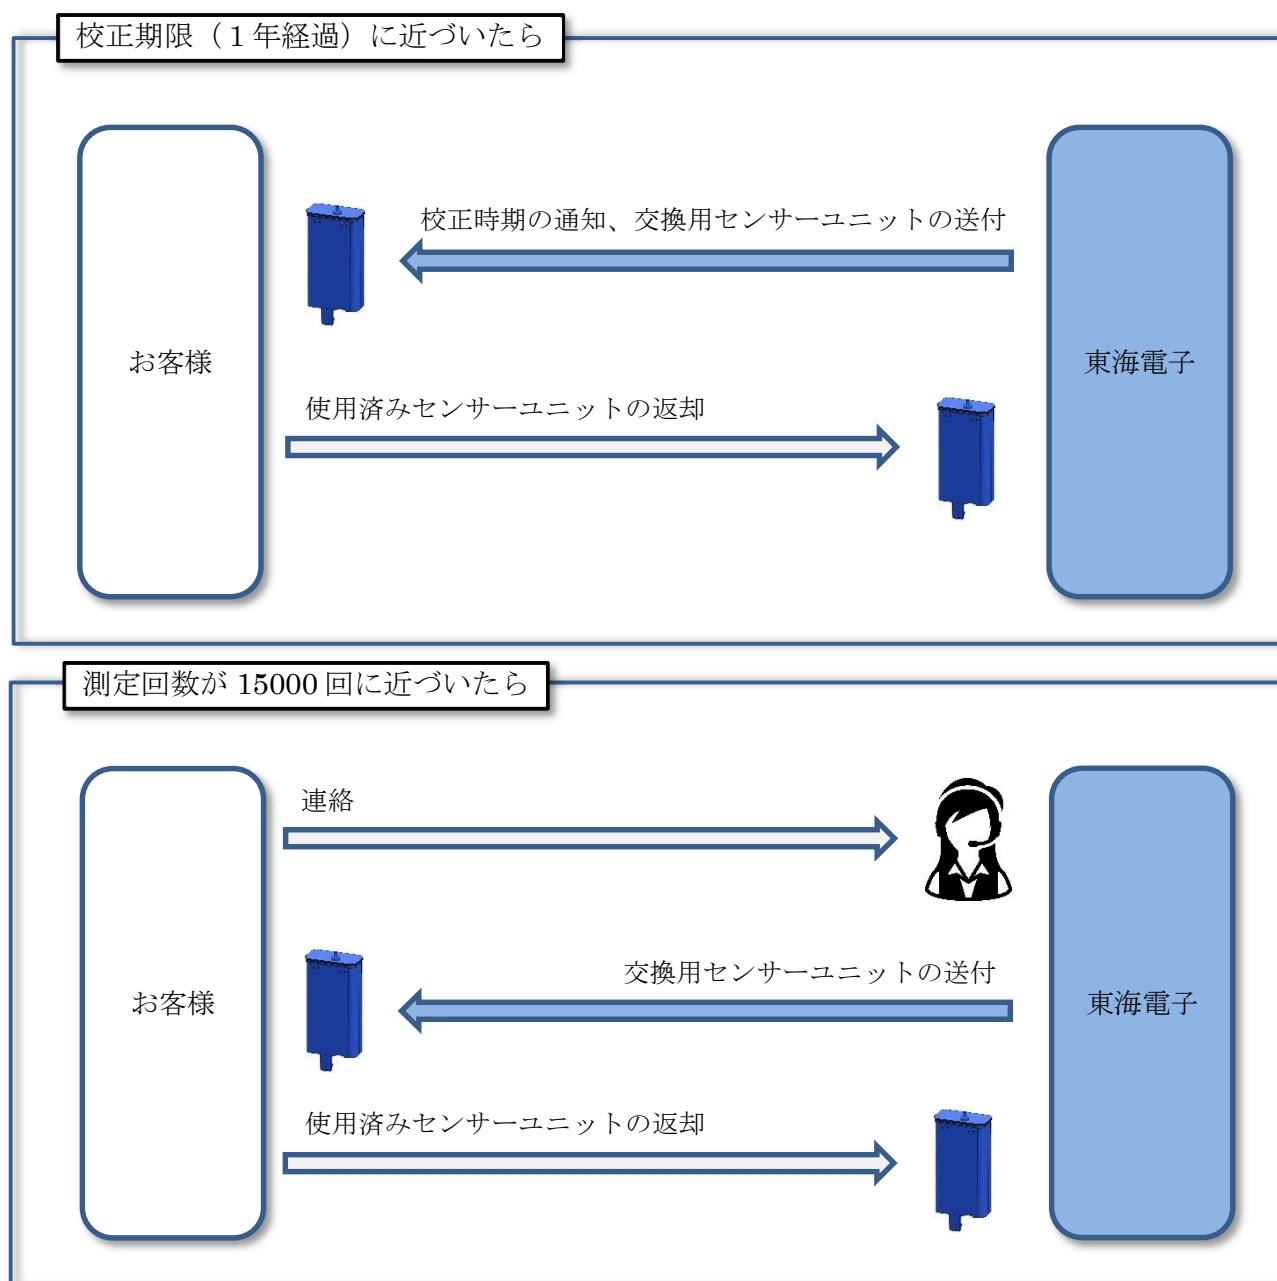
校正期限（1年経過）に近づいたら

校正時期の通知、交換用センサーユニットの送付

お客様

東海電子

使用済みセンサーユニットの返却

測定回数が 15000 回に近づいたら

連絡

交換用センサーユニットの送付

お客様

東海電子

使用済みセンサーユニットの返却